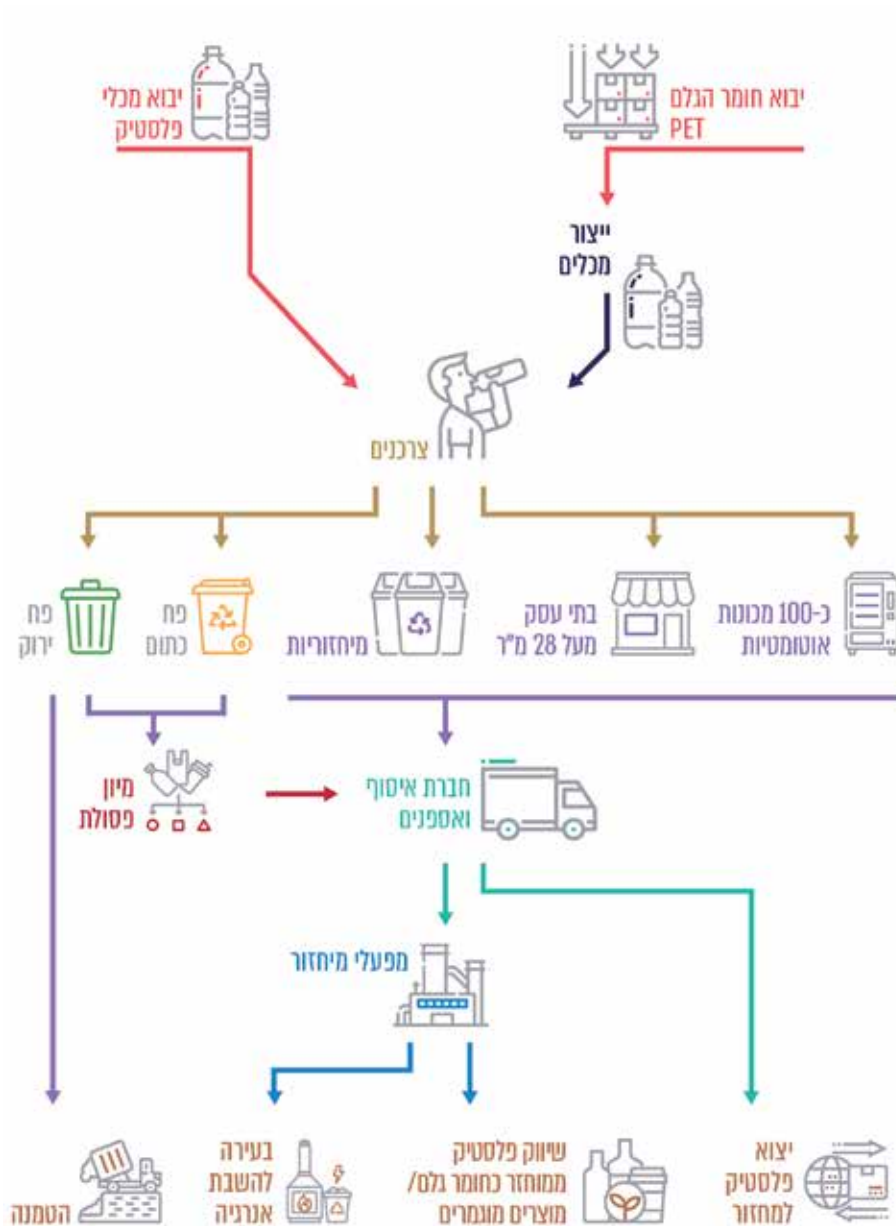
יבוא מכלי פלסטיק

יבוא חומר הגלם PET

ייצור מכלים

צרכנים

פח ירוק

פח כתום

מיחזוריות

בתי עסק מעל 28 מ"ר

כ-100 מכונות אוטומטיות

מיון פסולת

חברת איסוף ואספנים

מפעלי מיחזור

הטמנה

בעירה להשבת אנרגיה

שיווק פלסטיק ממוחזר כחומר גלם/ מוצרים מוגמרים

יצוא פלסטיק למחזור